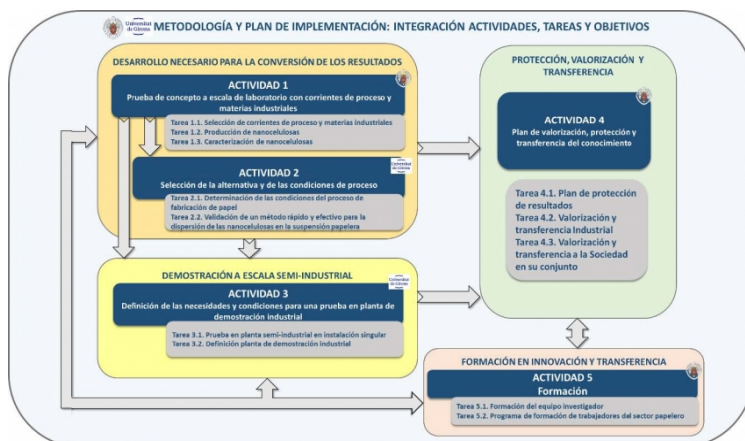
Universitat de Girona METODOLOGÍA Y PLAN DE IMPLEMENTACIÓN: INTEGRACIÓN ACTIVIDADES, TAREAS Y OBJETIVOS

DESARROLLO NECESARIO PARA LA CONVERSIÓN DE LOS RESULTADOS

ACTIVIDAD 1
Prueba de concepto a escala de laboratorio con corrientes de proceso y materias industriales

Tarea 1.1. Selección de corrientes de proceso y materias industriales
Tarea 1.2. Producción de nanocelulosas
Tarea 1.3. Caracterización de nanocelulosas

Universitat de Girona

ACTIVIDAD 2
Selección de la alternativa y de las condiciones de proceso

Tarea 2.1. Determinación de las condiciones del proceso de fabricación de papel
Tarea 2.2. Validación de un método rápido y efectivo para la dispersión de las nanocelulosas en la suspensión papelera

DEMOSTRACIÓN A ESCALA SEMI-INDUSTRIAL

Universitat de Girona

ACTIVIDAD 3
Definición de las necesidades y condiciones para una prueba en planta de demostración industrial

Tarea 3.1. Prueba en planta semi-industrial en instalación singular
Tarea 3.2. Definición planta de demostración industrial

PROTECCIÓN, VALORIZACIÓN Y TRANSFERENCIA

ACTIVIDAD 4
Plan de valorización, protección y transferencia del conocimiento

Tarea 4.1. Plan de protección de resultados
Tarea 4.2. Valorización y transferencia Industrial
Tarea 4.3. Valorización y transferencia a la Sociedad en su conjunto

FORMACIÓN EN INNOVACIÓN Y TRANSFERENCIA

ACTIVIDAD 5
Formación

Tarea 5.1. Formación del equipo investigador
Tarea 5.2. Programa de formación de trabajadores del sector papelero